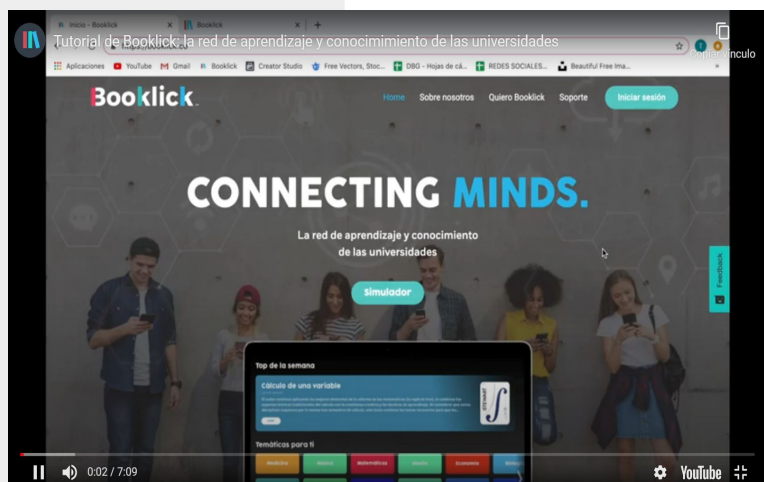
Tutorial de Booklick: la red de aprendizaje y conocimiento de las universidades

Copiar vínculo

Inicio - Booklick

Booklick

Aplicaciones YouTube Gmail Booklick Creator Studio Free Vectors, Stoc... DBG - Hojas de cá... REDES SOCIALES... Beautiful Free Ima...

Booklick

Home Sobre nosotros Quiero Booklick Soporte Iniciar sesión

CONNECTING MINDS.

La red de aprendizaje y conocimiento de las universidades

Simulador

Top de la semana

Cálculo de una variable

Temáticas para ti

Feedback

0:02 / 7:09

YouTube